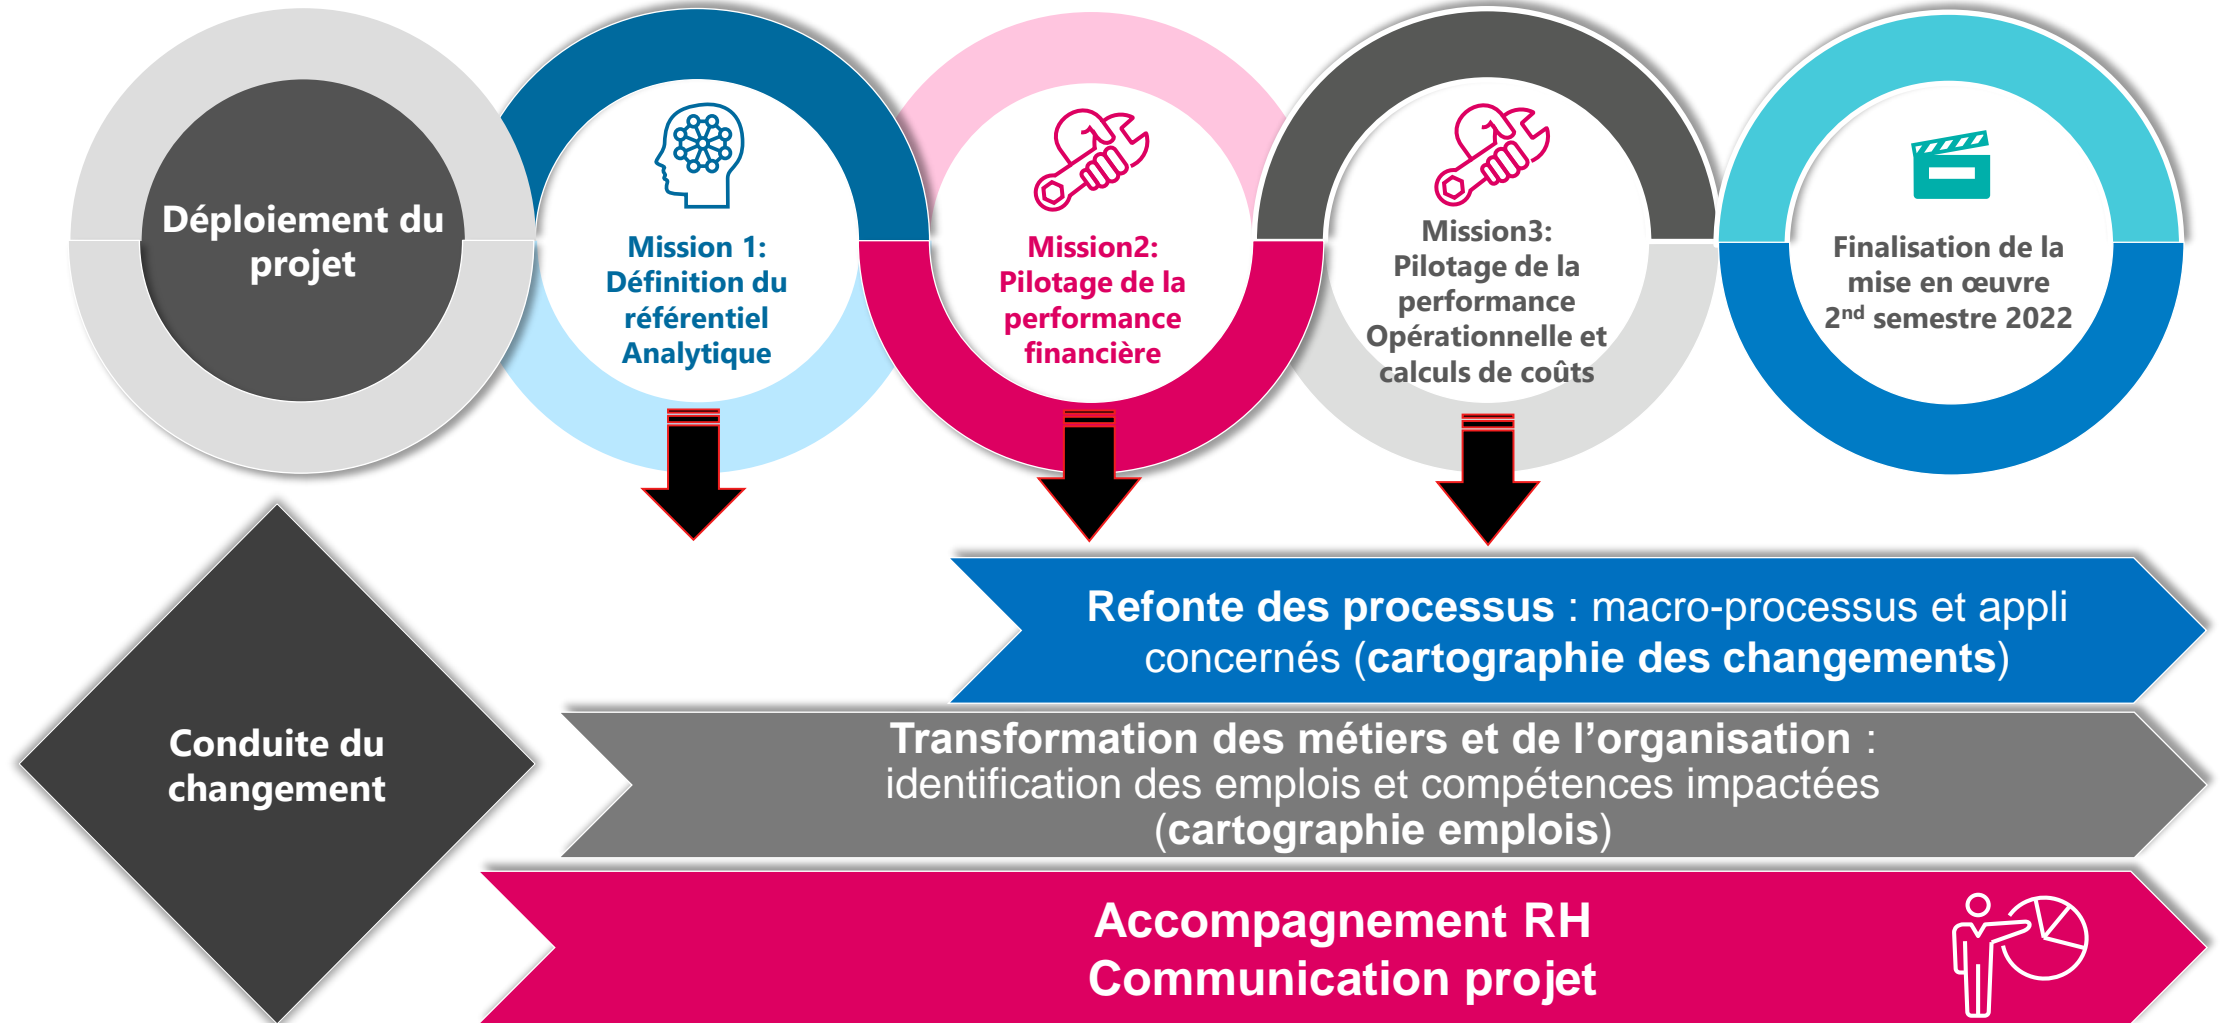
Déploiement du projet

Mission 1: Définition du référentiel Analytique

Mission2: Pilotage de la performance financière

Mission3: Pilotage de la performance Opérationnelle et calculs de coûts

Finalisation de la mise en œuvre 2$^{nd}$ semestre 2022

Conduite du changement

Refonte des processus : macro-processus et appli concernés (cartographie des changements)

Transformation des métiers et de l'organisation : identification des emplois et compétences impactées (cartographie emplois)

Accompagnement RH
Communication projet